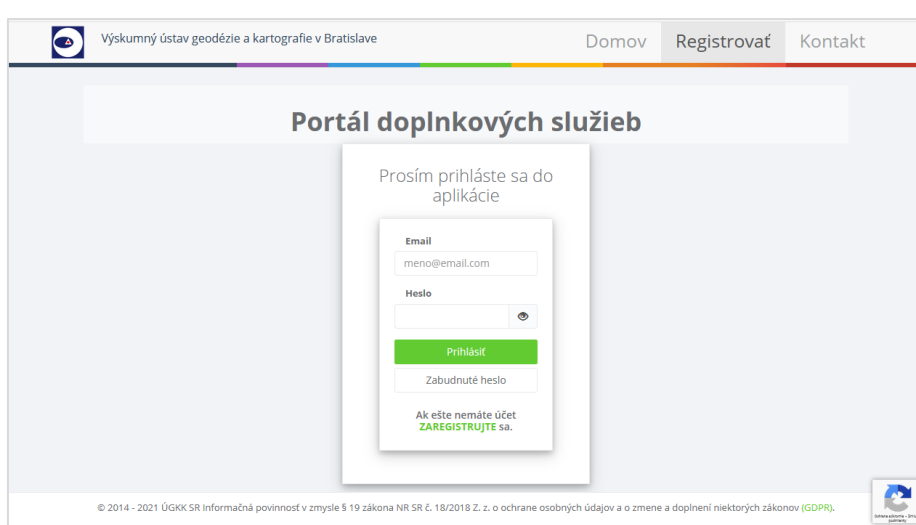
Výskumný ústav geodézie a kartografie v Bratislave

Domov Registrovať Kontakt

Portál doplnkových služieb

Prosím prihláste sa do aplikácie

Email

meno@email.com

Heslo

Prihlásiť

Zabudnuté heslo

Ak ešte nemáte účet ZAREGISTRUJTE sa.

© 2014 - 2021 ÚGKK SR Informačná povinnosť v zmysle § 19 zákona NR SR č. 18/2018 Z. z. o ochrane osobných údajov a o zmene a doplnení niektorých zákonov (GDPR).